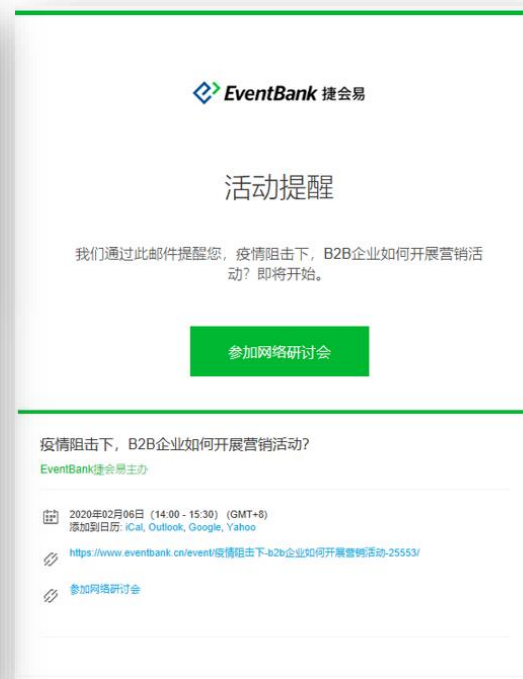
EventBank 捷会易

活动提醒

我们通过此邮件提醒您，疫情阻击下，B2B企业如何开展营销活动？即将开始。

参加网络研讨会

疫情阻击下，B2B企业如何开展营销活动？

EventBank捷会易主办

2020年02月06日（14:00 - 15:30）(GMT+8)
添加到日历: iCal, Outlook, Google, Yahoo

https://www.eventbank.cn/event/疫情阻击下-b2b企业如何开展营销活动-25553/

参加网络研讨会